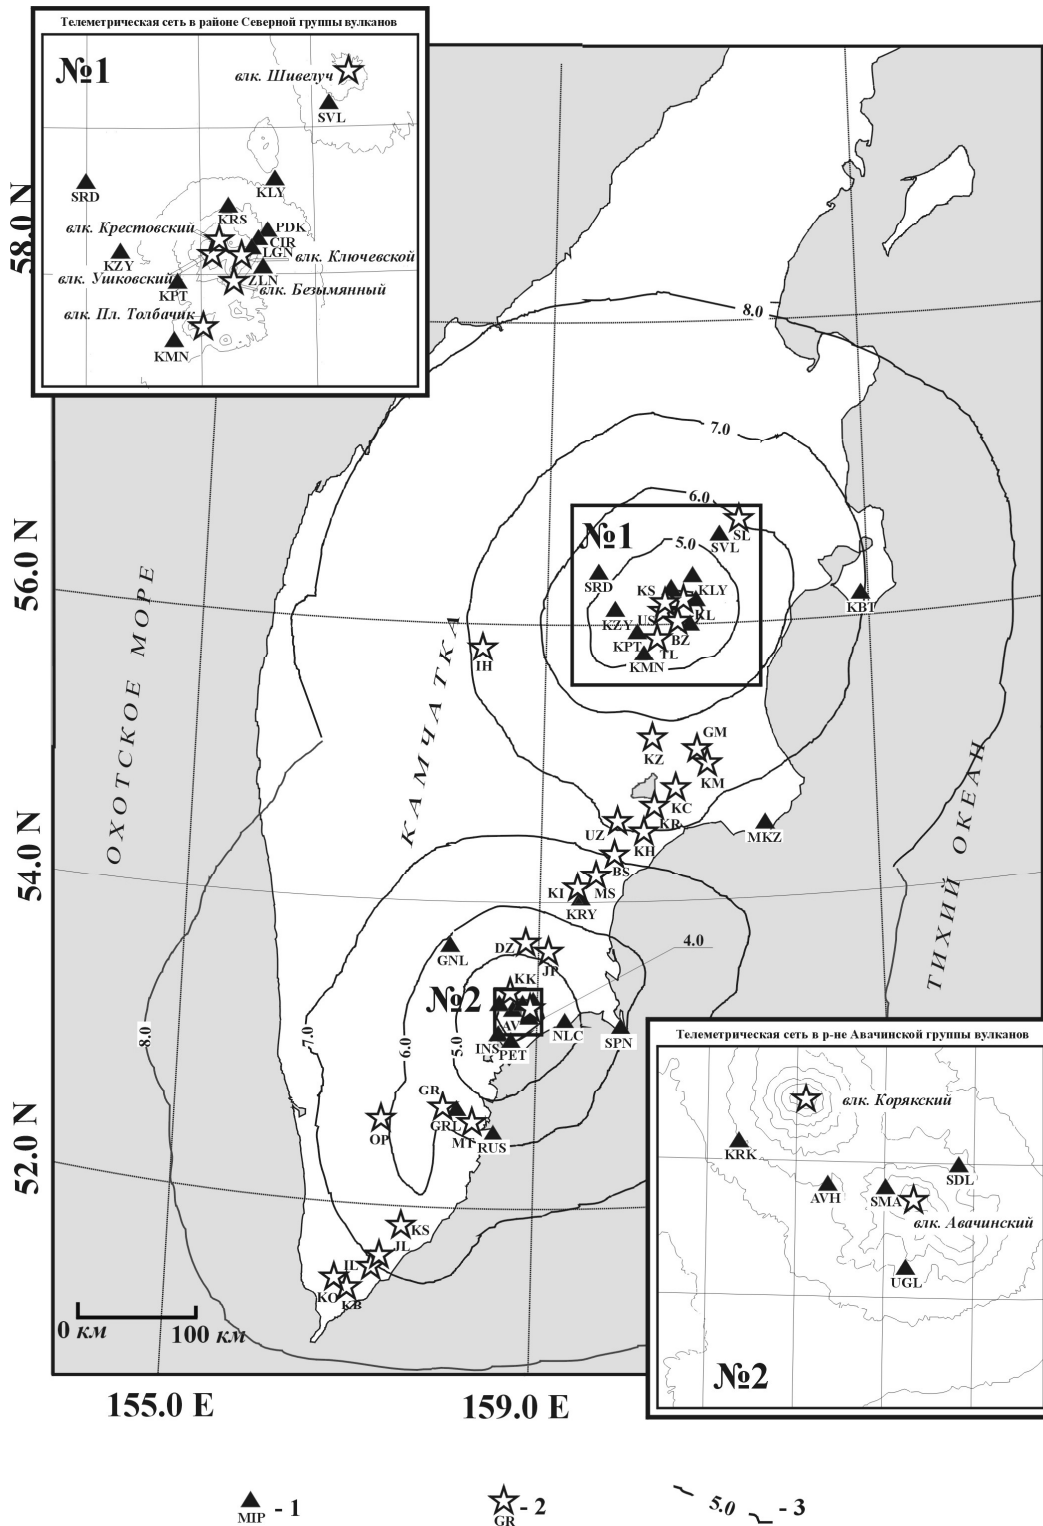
Телеметрическая сеть в районе Северной группы вулканов

№1

влк. Шивелуч
SVL
SRD
KLY
KRS
PDK
CIR
LGN
влк. Крестовский
влк. Ключевской
KZY
влк. Ушковский
KPT
ZLN
влк. Безымянный
влк. Пл. Толбачик
KMN

58.0 N
56.0 N
54.0 N
52.0 N

8.0
7.0
6.0
5.0
4.0

№1
SL
SVL
SRD
KS
KLY
KZY
US
KL
BZ
KPT
TL
KMN
KBT
IH

ОХОТСКОЕ МОРЕ
КАМЧАТКА
ТИХИЙ ОКЕАН

GM
KZ
KM
KC
KR
UZ
KH
MKZ
BS
KI
MS
KRY
GNL
DZ
JR
KK
№2
AV
NLC
SPN
INS
PET
GR
GRL
OP
MT
RUS
KS
JL
IL
KO
KB

8.0
7.0
6.0
5.0

0 км
100 км

155.0 E
159.0 E

Телеметрическая сеть в р-не Авачинской группы вулканов
влк. Корякский
KRK
AVH
SMA
SDL
влк. Авачинский
UGL
№2

MIP - 1
GR - 2
5.0 - 3